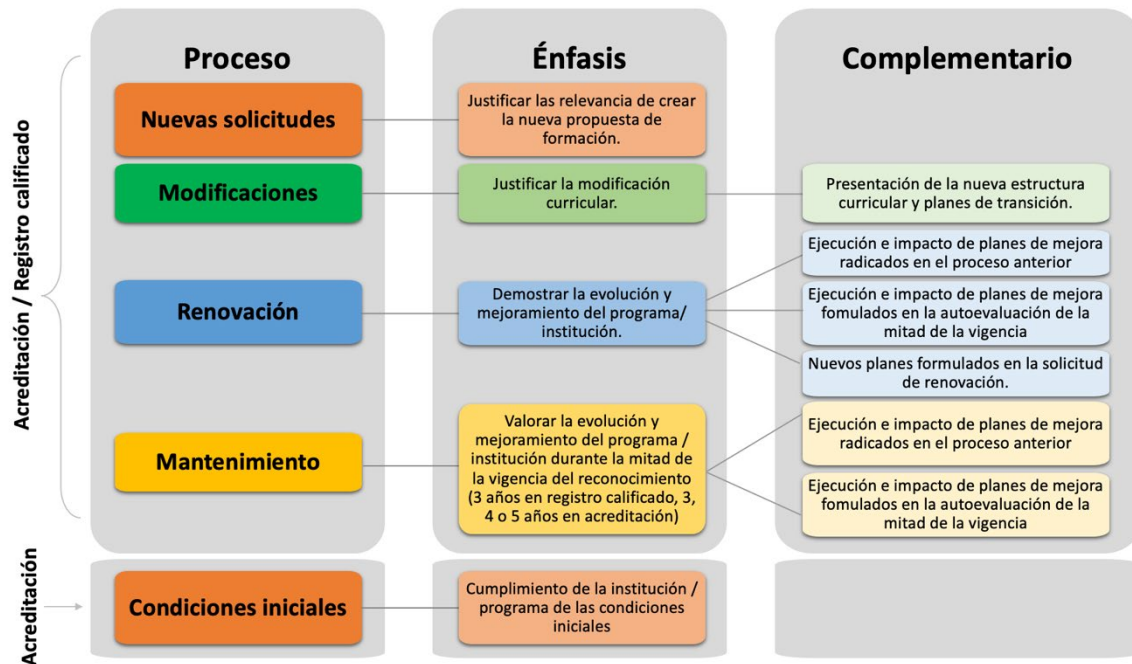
Acreditación / Registro calificado

Proceso

Nuevas solicitudes

Modificaciones

Renovación

Mantenimiento

Énfasis

Justificar las relevancia de crear la nueva propuesta de formación.

Justificar la modificación curricular.

Demostrar la evolución y mejoramiento del programa/ institución.

Valorar la evolución y mejoramiento del programa / institución durante la mitad de la vigencia del reconocimiento (3 años en registro calificado, 3, 4 o 5 años en acreditación)

Complementario

Presentación de la nueva estructura curricular y planes de transición.

Ejecución e impacto de planes de mejora radicados en el proceso anterior

Ejecución e impacto de planes de mejora fomulados en la autoevaluación de la mitad de la vigencia

Nuevos planes formulados en la solicitud de renovación.

Ejecución e impacto de planes de mejora radicados en el proceso anterior

Ejecución e impacto de planes de mejora fomulados en la autoevaluación de la mitad de la vigencia

Acreditación

Condiciones iniciales

Cumplimiento de la institución / programa de las condiciones iniciales